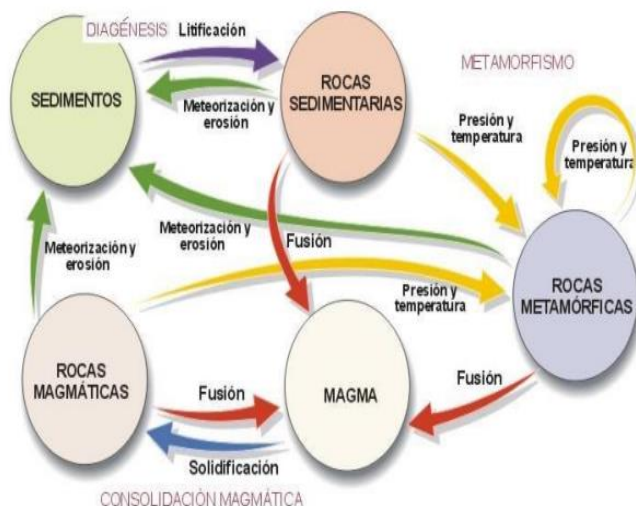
DIAGÉNESIS Litificación

METAMORFISMO

SEDIMENTOS

Meteorización y erosión

ROCAS SEDIMENTARIAS

Presión y temperatura

Presión y temperatura

Meteorización y erosión

Meteorización y erosión

Fusión

Presión y temperatura

ROCAS METAMÓRFICAS

ROCAS MAGMÁTICAS

Fusión

MAGMA

Fusión

Solidificación

CONSOLIDACIÓN MAGMÁTICA